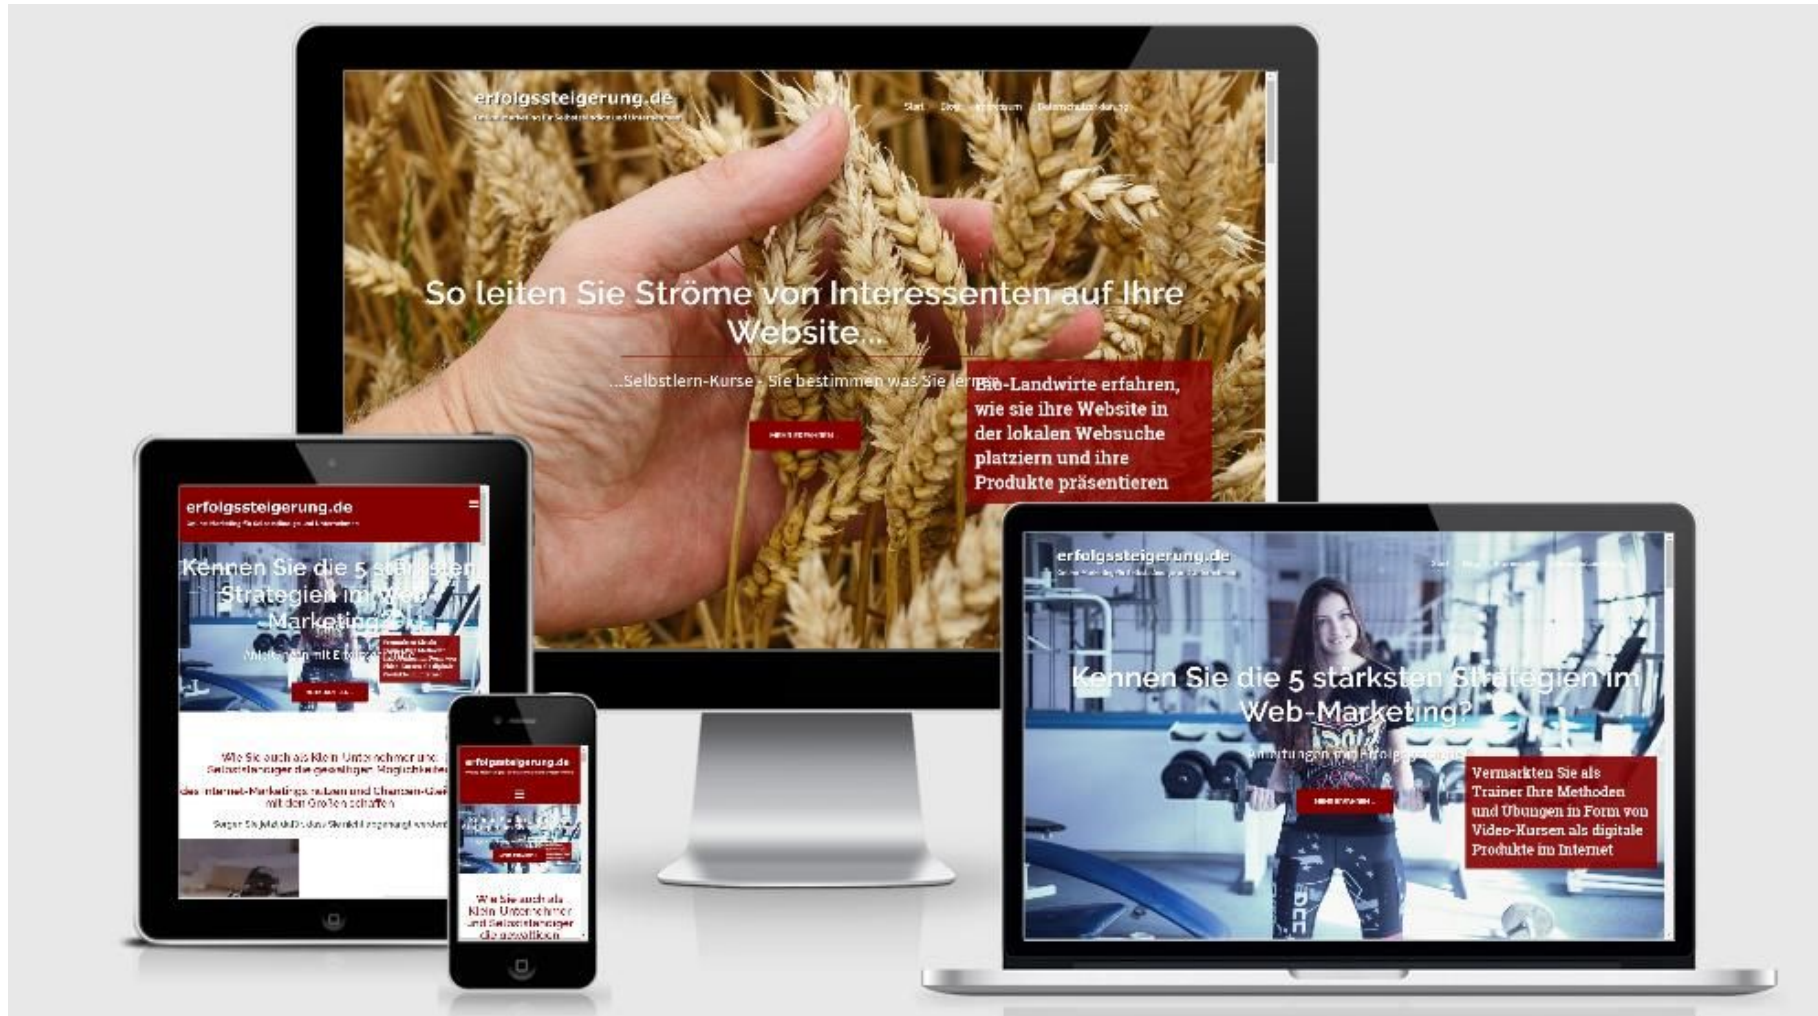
erfolgssteigerung.de

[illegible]

Start Blog Impressum Datenschutzerklärung

So leiten Sie Ströme von Interessenten auf Ihre Website...

...Selbstlern-Kurse - Sie bestimmen was Sie lernen

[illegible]

Bio-Landwirte erfahren, wie sie ihre Website in der lokalen Websuche platziern und ihre Produkte präsentieren

erfolgssteigerung.de

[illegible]

Kennen Sie die 5 stärksten Strategien im Web-Marketing?

Anleitungen mit Erfolgsgarantie

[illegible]

Wie Sie auch als Klein Unternehmer und Selbstständiger die gewaltigen Möglichkeiten des Internet-Marketings nutzen und Chancen-Gleichheit mit den Großen schaffen

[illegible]

erfolgssteigerung.de

Wie Sie auch als Klein Unternehmer und Selbstständiger die gewaltigen

erfolgssteigerung.de

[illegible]

Kennen Sie die 5 stärksten Strategien im Web-Marketing?

Anleitungen mit Erfolgsgarantie

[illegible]

Vermarkten Sie als Trainer Ihre Methoden und Übungen in Form von Video-Kursen als digitale Produkte im Internet